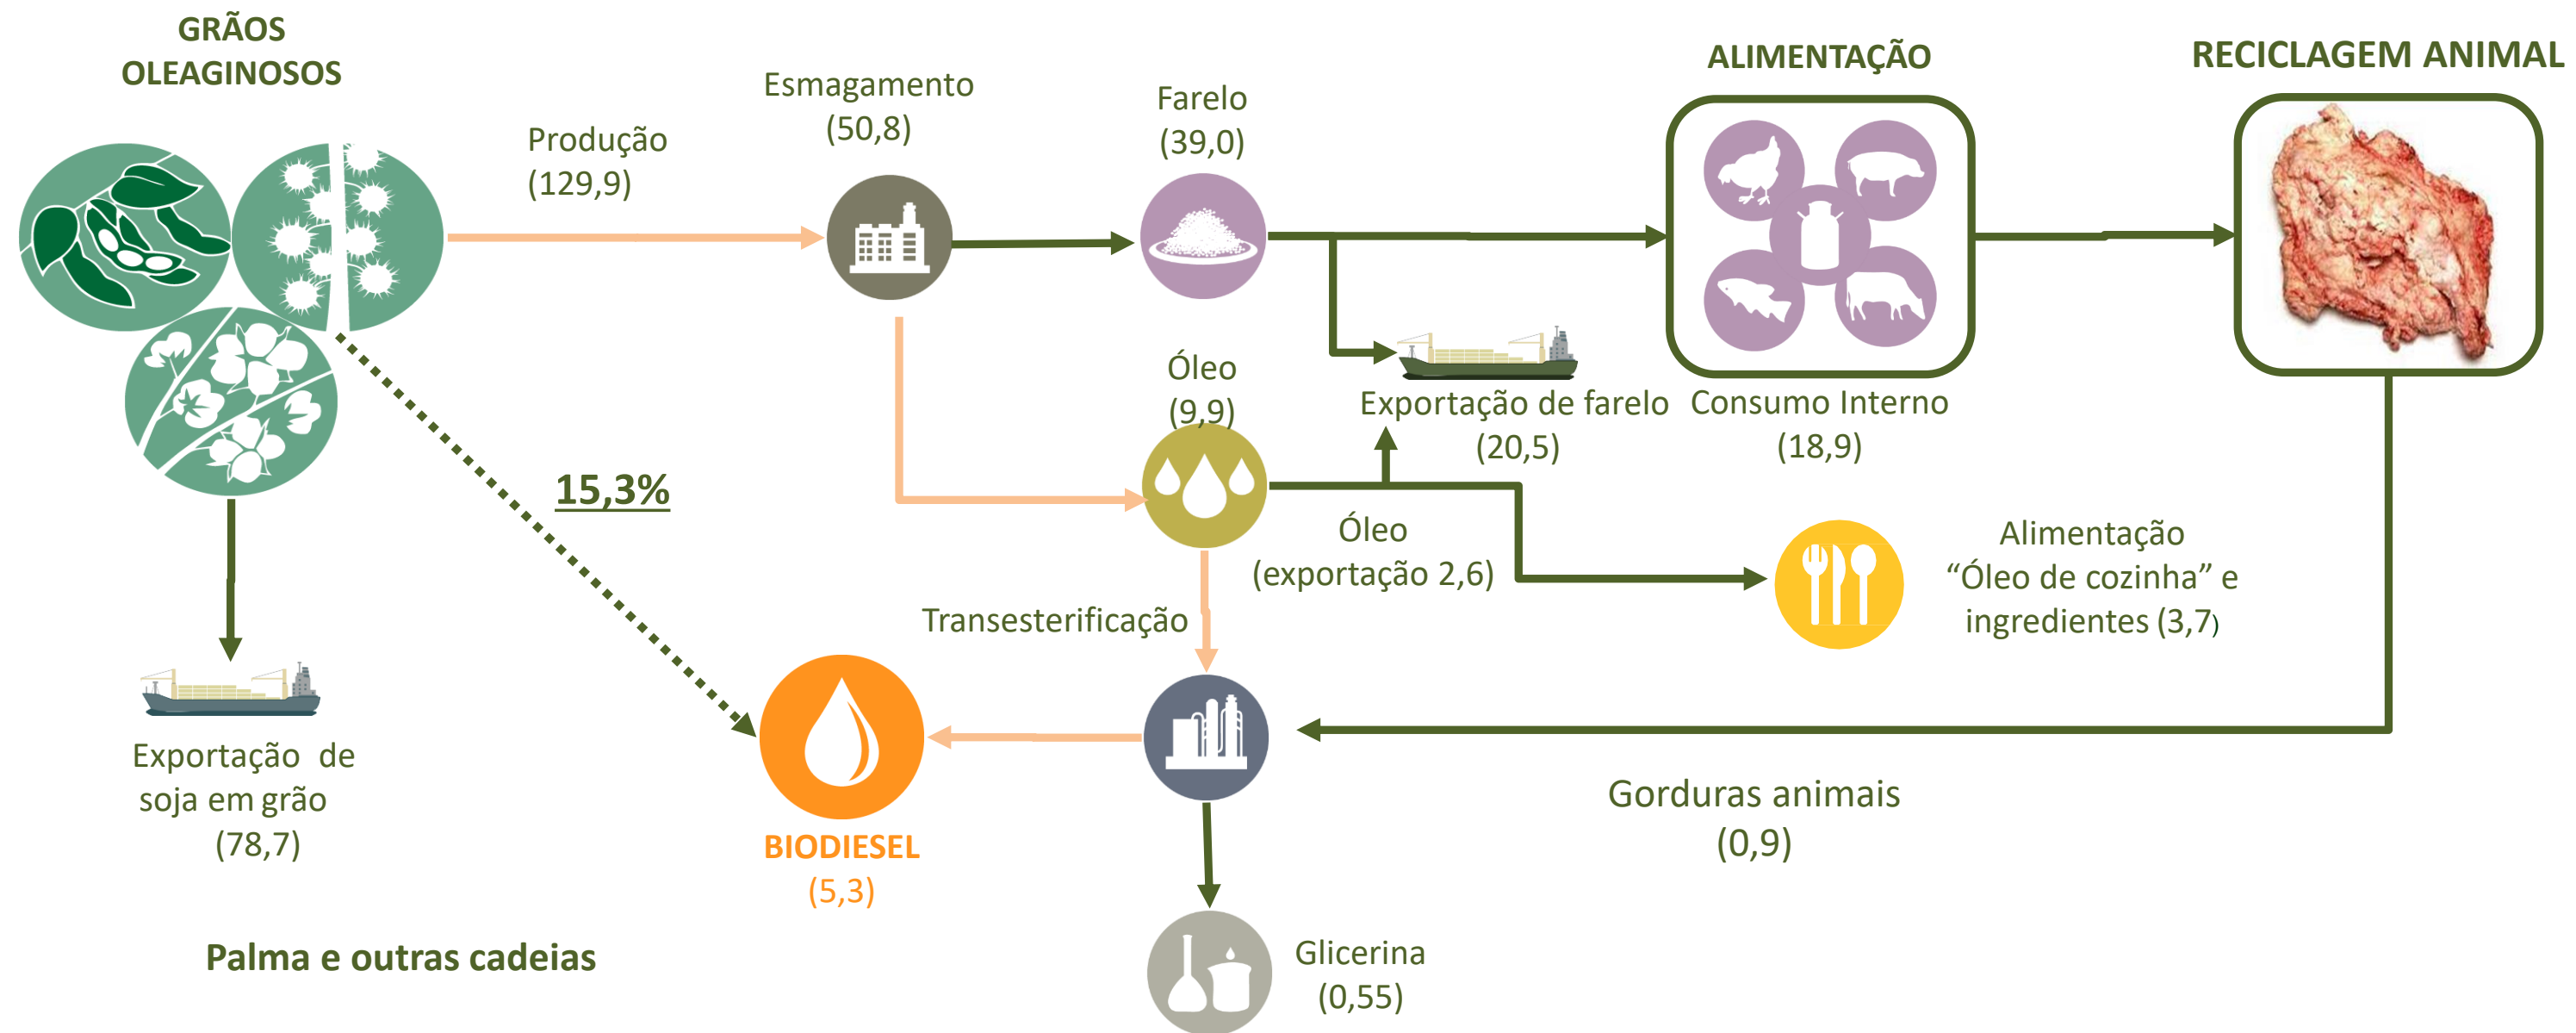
GRÃOS OLEAGINOSOS

Produção (129,9)

Esmagamento (50,8)

Farelo (39,0)

ALIMENTAÇÃO

RECICLAGEM ANIMAL

Óleo (9,9)

Exportação de farelo (20,5)

Consumo Interno (18,9)

15,3%

Óleo (exportação 2,6)

Alimentação “Óleo de cozinha” e ingredientes (3,7)

Transesterificação

Exportação de soja em grão (78,7)

BIODIESEL (5,3)

Gorduras animais (0,9)

Palma e outras cadeias

Glicerina (0,55)